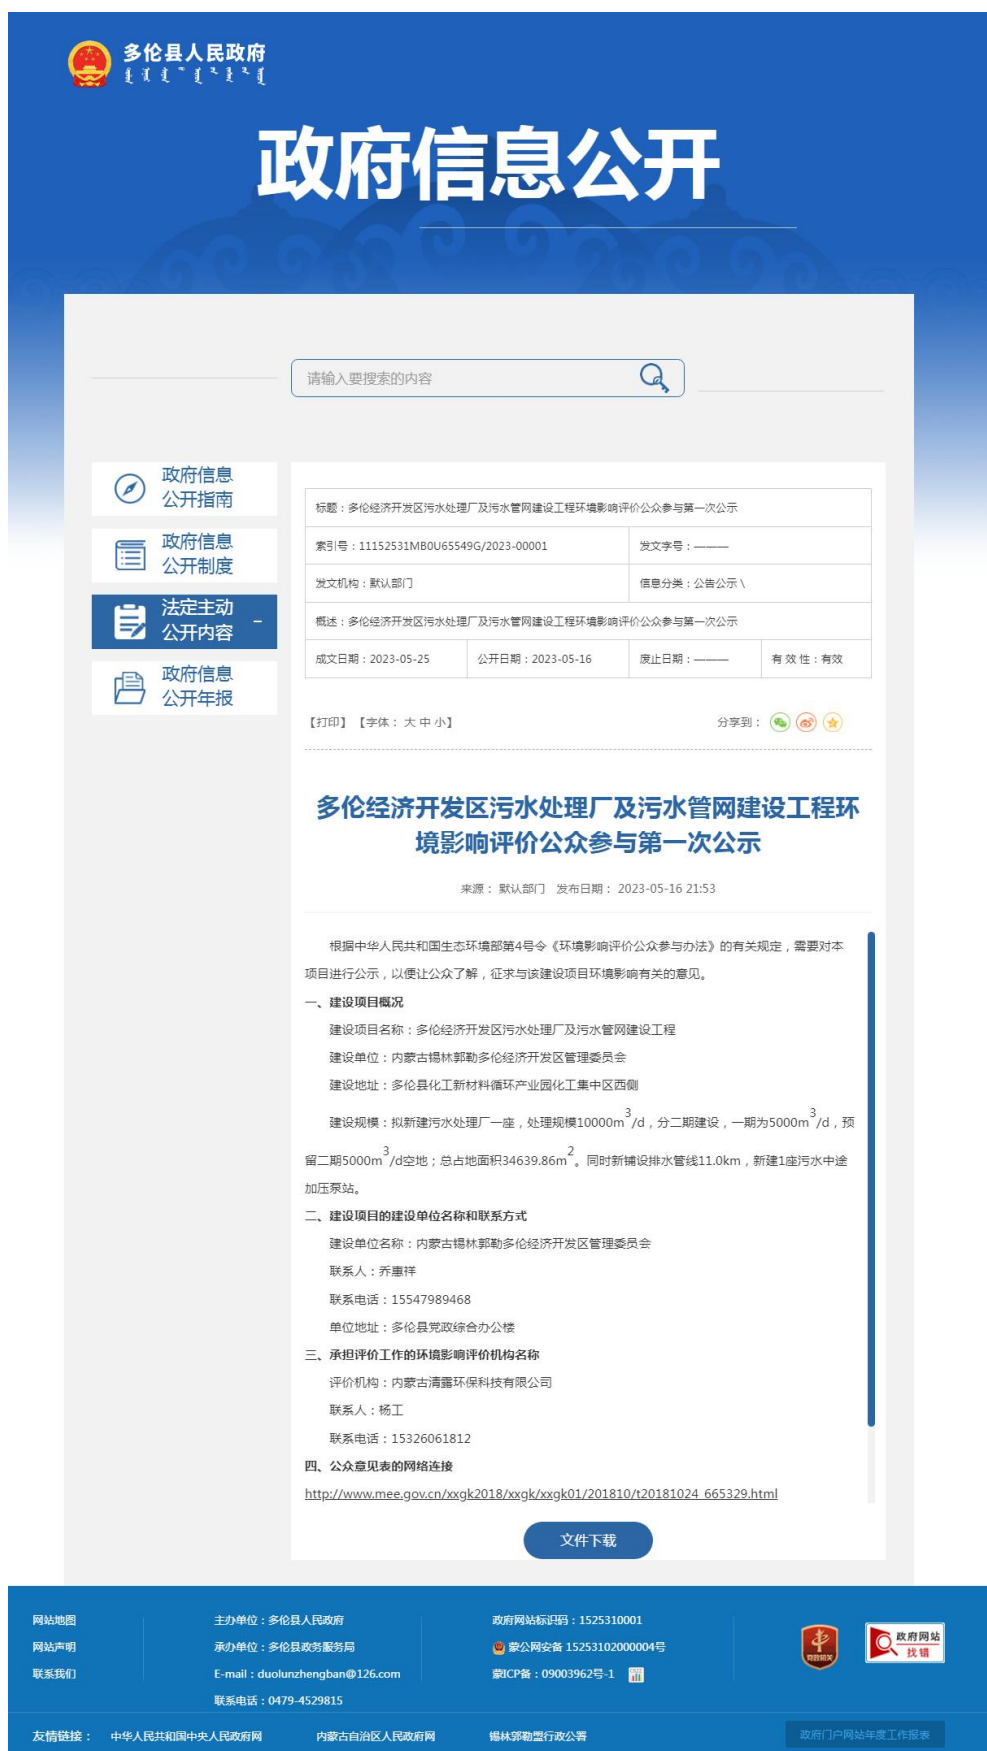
多伦县人民政府

政府信息公开

请输入要搜索的内容

政府信息公开指南
政府信息公开制度
法定主动公开内容 -
政府信息公开年报

| 标题：多伦经济开发区污水处理厂及污水管网建设工程环境影响评价公众参与第一次公示 | | | |
|---|---|---|---|
| 索引号：11152531MB0U65549G/2023-00001 | | 发文字号：——— | |
| 发文机构：默认部门 | | 信息分类：公告公示 \ | |
| 概述：多伦经济开发区污水处理厂及污水管网建设工程环境影响评价公众参与第一次公示 | | | |
| 成文日期：2023-05-25 | 公开日期：2023-05-16 | 废止日期：——— | 有 效 性：有效 |

【打印】【字体： 大 中 小】 分享到：

多伦经济开发区污水处理厂及污水管网建设工程环境影响评价公众参与第一次公示

来源： 默认部门 发布日期： 2023-05-16 21:53

根据中华人民共和国生态环境部第4号令《环境影响评价公众参与办法》的有关规定，需要对本项目进行公示，以便让公众了解，征求与该建设项目环境影响有关的意见。

一、建设项目概况

建设项目名称：多伦经济开发区污水处理厂及污水管网建设工程

建设单位：内蒙古锡林郭勒多伦经济开发区管理委员会

建设地址：多伦县化工新材料循环产业园化工集中区西侧

建设规模：拟新建污水处理厂一座，处理规模10000m$^3$/d，分二期建设，一期为5000m$^3$/d，预留二期5000m$^3$/d空地；总占地面积34639.86m$^2$。同时新铺设排水管线11.0km，新建1座污水中途加压泵站。

二、建设项目的建设单位名称和联系方式

建设单位名称：内蒙古锡林郭勒多伦经济开发区管理委员会

联系人：乔雁祥

联系电话：15547989468

单位地址：多伦县党政综合办公楼

三、承担评价工作的环境影响评价机构名称

评价机构：内蒙古清露环保科技有限公司

联系人：杨工

联系电话：15326061812

四、公众意见表的网络连接

http://www.mee.gov.cn/xxgk2018/xxgk/xxgk01/201810/t20181024_665329.html

文件下载

网站地图
网站声明
联系我们

主办单位：多伦县人民政府
承办单位：多伦县政务服务局
E-mail：duolunzhengban@126.com
联系电话：0479-4529815

政府网站标识码：1525310001
蒙公网安备 15253102000004号
蒙ICP备：09003962号-1

党政机关
政府网站 找错

友情链接： 中华人民共和国中央人民政府网 内蒙古自治区人民政府网 锡林郭勒盟行政公署

政府门户网站年度工作报表